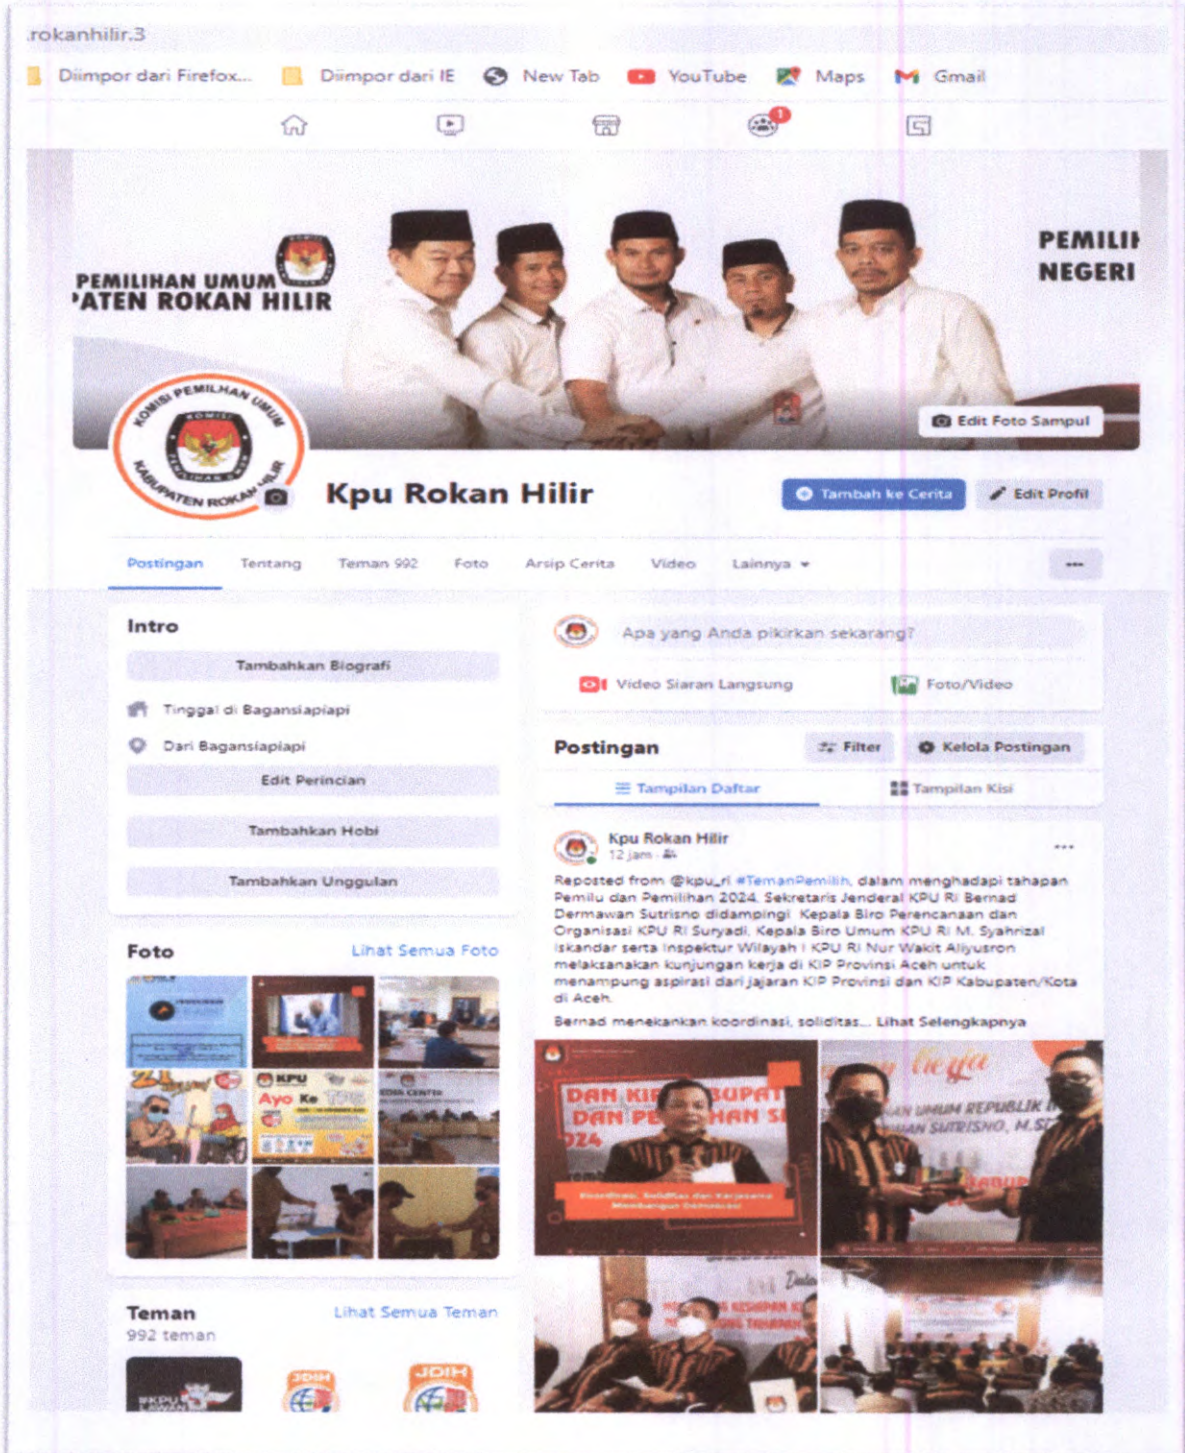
.rokanhilir.3

Diimpor dari Firefox... Diimpor dari IE New Tab YouTube Maps Gmail

PEMILIHAN UMUM
'ATEN ROKAN HILIR

PEMILII
NEGERI

KOMISI PEMILIHAN UMUM
KABUPATEN ROKAN HILIR

Edit Foto Sampul

Kpu Rokan Hilir

Tambah ke Cerita Edit Profil

Postingan Tentang Teman 992 Foto Arsip Cerita Video Lainnya ▾ ···

Intro

Tambahkan Biografi

Tinggal di Bagansiapiapi

Dari Bagansiapiapi

Edit Perincian

Tambahkan Hobi

Tambahkan Unggulan

Foto Lihat Semua Foto

Teman Lihat Semua Teman
992 teman

Apa yang Anda pikirkan sekarang?

Video Siaran Langsung Foto/Video

Postingan Filter Kelola Postingan

Tampilan Daftar Tampilan Kisi

Kpu Rokan Hilir
12 jam ·

Reposted from @kpu_ri #TemanPemilih, dalam menghadapi tahapan Pemilu dan Pemilihan 2024, Sekretaris Jenderal KPU RI Bernad Dermawan Sutrisno didampingi Kepala Biro Perencanaan dan Organisasi KPU RI Suryadi, Kepala Biro Umum KPU RI M. Syahrizal Iskandar serta Inspektur Wilayah I KPU RI Nur Wakit Aliyusron melaksanakan kunjungan kerja di KIP Provinsi Aceh untuk menampung aspirasi dari jajaran KIP Provinsi dan KIP Kabupaten/Kota di Aceh.

Bernad menekankan koordinasi, soliditas... Lihat Selengkapnya

DAN KIP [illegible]UPAT
DAN PE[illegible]HAN S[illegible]
024

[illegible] UMUM REPUBLIK I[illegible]
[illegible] SUTRISNO, M.S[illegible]